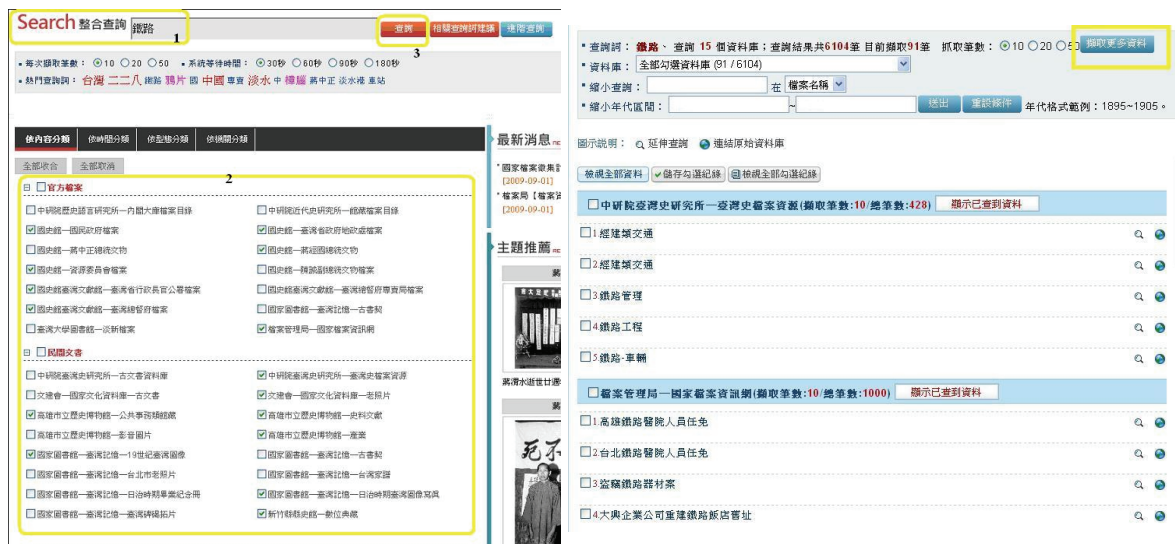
Search 整合查詢 鐵路 1

查詢 相關查詢詞建議 進階查詢
3

• 每次擷取筆數： ⊙10 ○20 ○50 • 系統等待時間： ⊙30秒 ○60秒 ○90秒 ○180秒
• 熱門查詢詞： 台灣 二二八 鐵路 鴉片 國 中國 專賣 淡水 中 樟腦 蔣中正 淡水港 車站

依內容分類 依時間分類 依型態分類 依機關分類

全部收合 全部取消

2

⊟ 官方檔案
□ 中研院歷史語言研究所—內閣大庫檔案目錄
□ 中研院近代史研究所—館藏檔案目錄
☑ 國史館—國民政府檔案
☑ 國史館—臺灣省政府地政檔案
□ 國史館—蔣中正總統文物
☑ 國史館—蔣經國總統文物
☑ 國史館—資源委員會檔案
□ 國史館—陳誠副總統文物檔案
☑ 國史館臺灣文獻館—臺灣省行政長官公署檔案
□ 國史館臺灣文獻館—臺灣總督府專賣局檔案
☑ 國史館臺灣文獻館—臺灣總督府檔案
□ 國家圖書館—臺灣記憶—古書契
□ 臺灣大學圖書館—淡新檔案
☑ 檔案管理局—國家檔案資訊網

⊟ 民間文書
□ 中研院臺灣史研究所—古文書資料庫
☑ 中研院臺灣史研究所—臺灣史檔案資源
□ 文建會—國家文化資料庫—古文書
☑ 文建會—國家文化資料庫—老照片
☑ 高雄市立歷史博物館—公共事務類館藏
☑ 高雄市立歷史博物館—史料文獻
□ 高雄市立歷史博物館—影音圖片
☑ 高雄市立歷史博物館—產業
☑ 國家圖書館—臺灣記憶—19世紀臺灣圖像
□ 國家圖書館—臺灣記憶—古書契
□ 國家圖書館—臺灣記憶—台北市老照片
□ 國家圖書館—臺灣記憶—台灣家譜
□ 國家圖書館—臺灣記憶—日治時期專業紀念冊
☑ 國家圖書館—臺灣記憶—日治時期臺灣圖像寫真
□ 國家圖書館—臺灣記憶—臺灣碑碣拓片
☑ 新竹縣縣史館—數位典藏

最新消息
• 國家檔案典藏
[2009-09-01]
• 檔案局【檔案
[2009-09-01]

主題推薦

蔣渭水遊世廿週

• 查詢詞： 鐵路、查詢 15 個資料庫；查詢結果共6104筆 目前擷取91筆 抓取筆數： ⊙10 ○20 ○50 擷取更多資料
• 資料庫： 全部勾選資料庫 (91 / 6104)
• 縮小查詢： 在 檔案名稱
• 縮小年代區間： ~ 送出 重設條件 年代格式範例：1895~1905。

圖示說明： 延伸查詢 連結原始資料庫

檢視全部資料 儲存勾選紀錄 檢視全部勾選紀錄

□ 中研院臺灣史研究所—臺灣史檔案資源(擷取筆數:10/總筆數:428) 顯示已查到資料
□ 1.經建類交通
□ 2.經建類交通
□ 3.鐵路管理
□ 4.鐵路工程
□ 5.鐵路-車輛

□ 檔案管理局—國家檔案資訊網(擷取筆數:10/總筆數:1000) 顯示已查到資料
□ 1.高雄鐵路醫院人員任免
□ 2.台北鐵路醫院人員任免
□ 3.盜竊鐵路器材案
□ 4.大輿企業公司重建鐵路飯店奢址